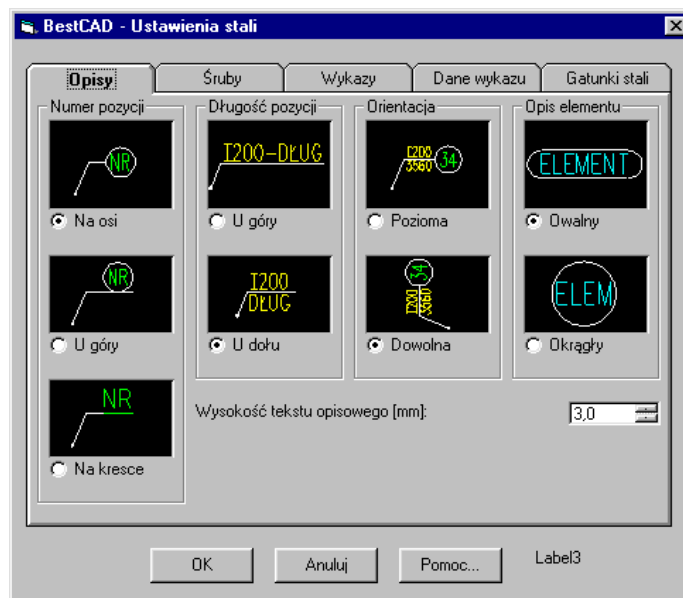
BestCAD - Ustawienia stali

Opisy | Śruby | Wykazy | Dane wykazu | Gatunki stali

Numer pozycji

NR

Na osi

NR

U góry

NR

Na kresce

Długość pozycji

I200-DŁUG

U góry

I200
DŁUG

U dołu

Orientacja

I200
3560
34

Pozioma

34
I200
3560

Dowolna

Opis elementu

ELEMENT

Owalny

ELEM

Okrągły

Wysokość tekstu opisowego [mm]:

3,0

OK

Anuluj

Pomoc...

Label3